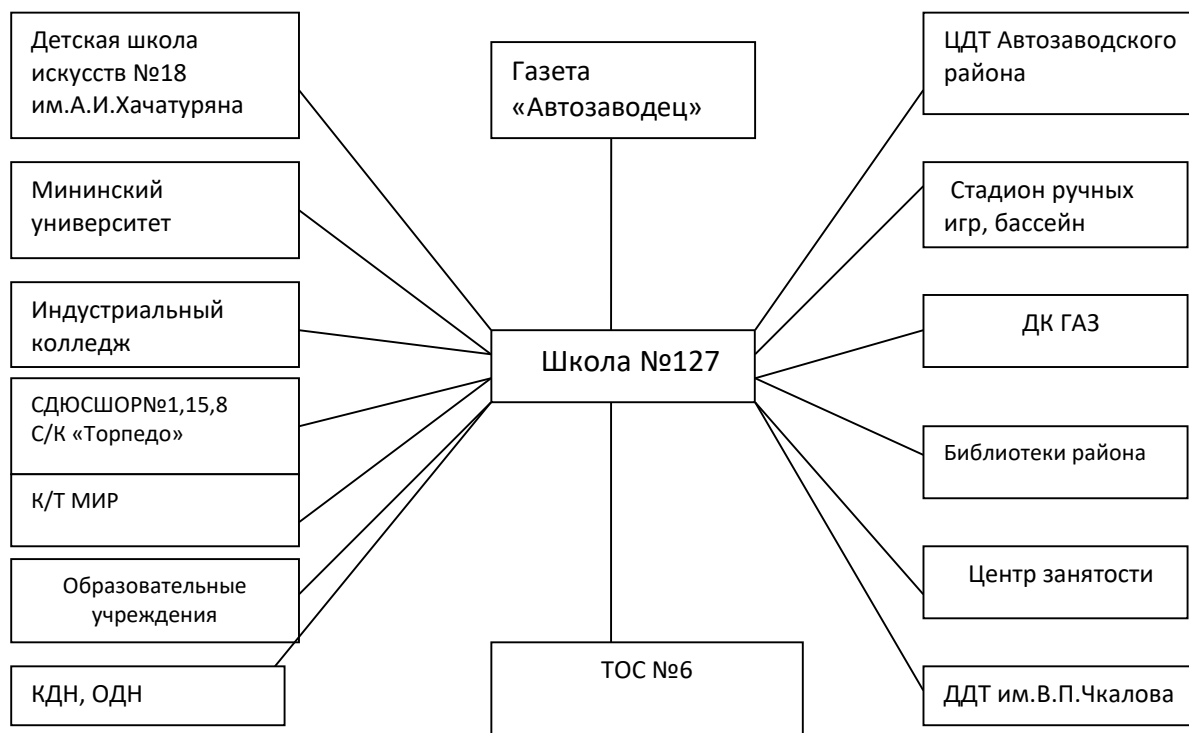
Детская школа искусств №18 им.А.И.Хачатуряна

Газета «Автозаводец»

ЦДТ Автозаводского района

Мининский университет

Стадион ручных игр, бассейн

Индустриальный колледж

Школа №127

ДК ГАЗ

СДЮСШОР№1,15,8 С/К «Торпедо»

К/Т МИР

Библиотеки района

Образовательные учреждения

Центр занятости

КДН, ОДН

ТОС №6

ДДТ им.В.П.Чкалова